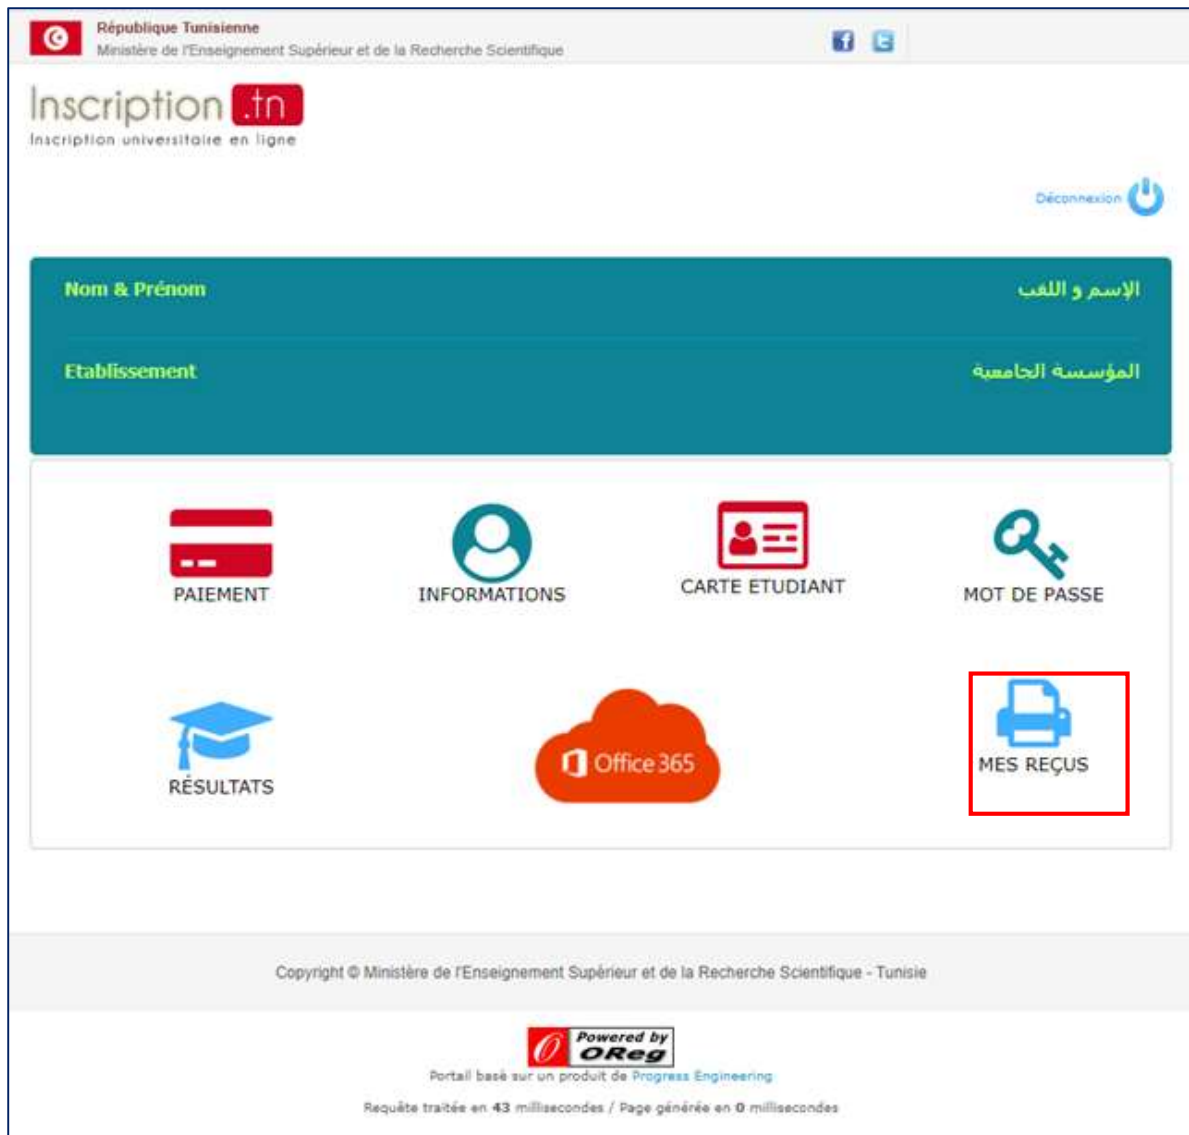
République Tunisienne
Ministère de l'Enseignement Supérieur et de la Recherche Scientifique

Inscription .tn
Inscription universitaire en ligne

Déconnexion

Nom & Prénom الإسم و اللقب

Etablissement المؤسسة الجامعية

PAIEMENT

INFORMATIONS

CARTE ETUDIANT

MOT DE PASSE

RÉSULTATS

Office 365

MES REÇUS

Copyright © Ministère de l'Enseignement Supérieur et de la Recherche Scientifique - Tunisie

Powered by OReg

Portail basé sur un produit de Progress Engineering

Requête traitée en 43 millisecondes / Page générée en 0 millisecondes